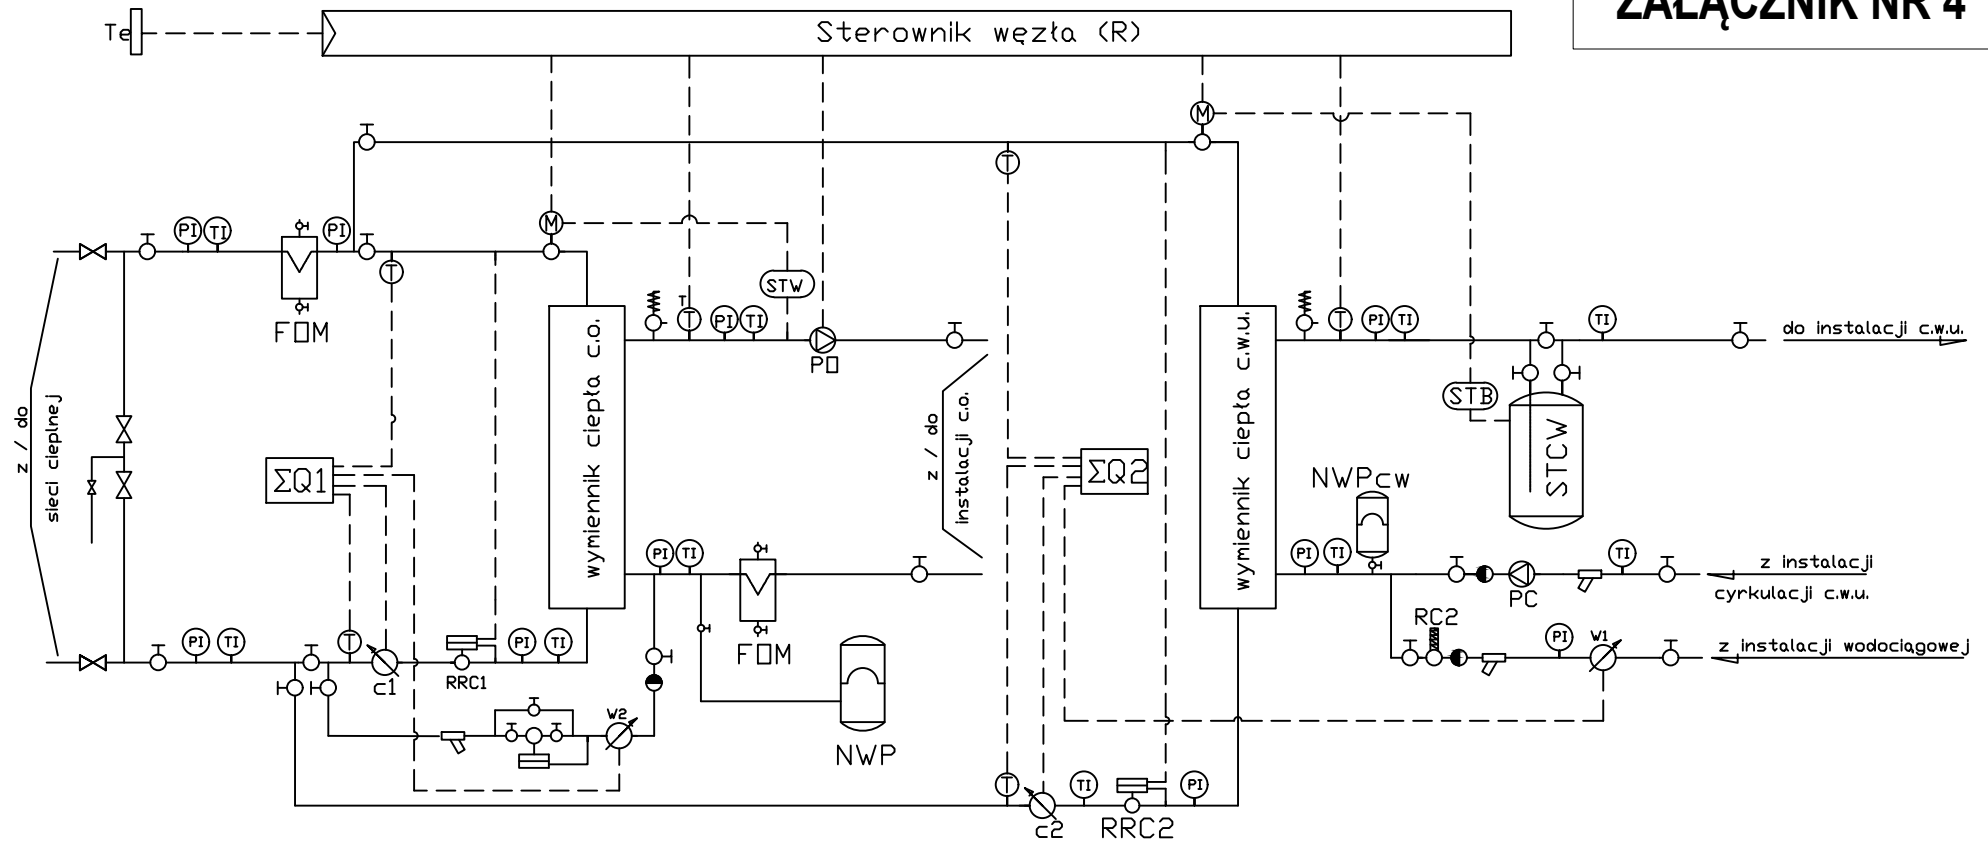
ZAŁĄCZNIK NR 4

Te

Sterownik węzła (R)

M

T

M

PI TI PI

T

STW

FOM

T

T PI TI

PO

wymiennik ciepła c.o.

z / do sieci cieplnej

ΣQ1

z / do instalacji c.o.

ΣQ2

T PI TI

wymiennik ciepła c.w.u.

TI

do instalacji c.w.u.

STB

STCW

NWPcw

PI TI

PI TI

FOM

PI TI

TI

z instalacji cyrkulacji c.w.u.

PC

PI TI

T

c1

RRC1

PI TI

RC2

PI

W1

z instalacji wodociągowej

W2

NWP

T TI PI

c2

RRC2